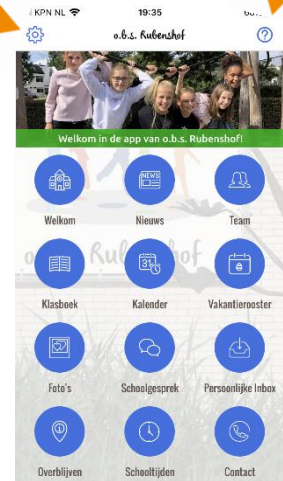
KPN NL
19:35
o.b.s. Rubenshof
?
Welkom in de app van o.b.s. Rubenshof!
Welkom
NEWS
Nieuws
Team
Klasboek
31
Kalender
Vakantierooster
Foto's
Schoolgesprek
Persoonlijke Inbox
Overblijven
Schooltijden
Contact